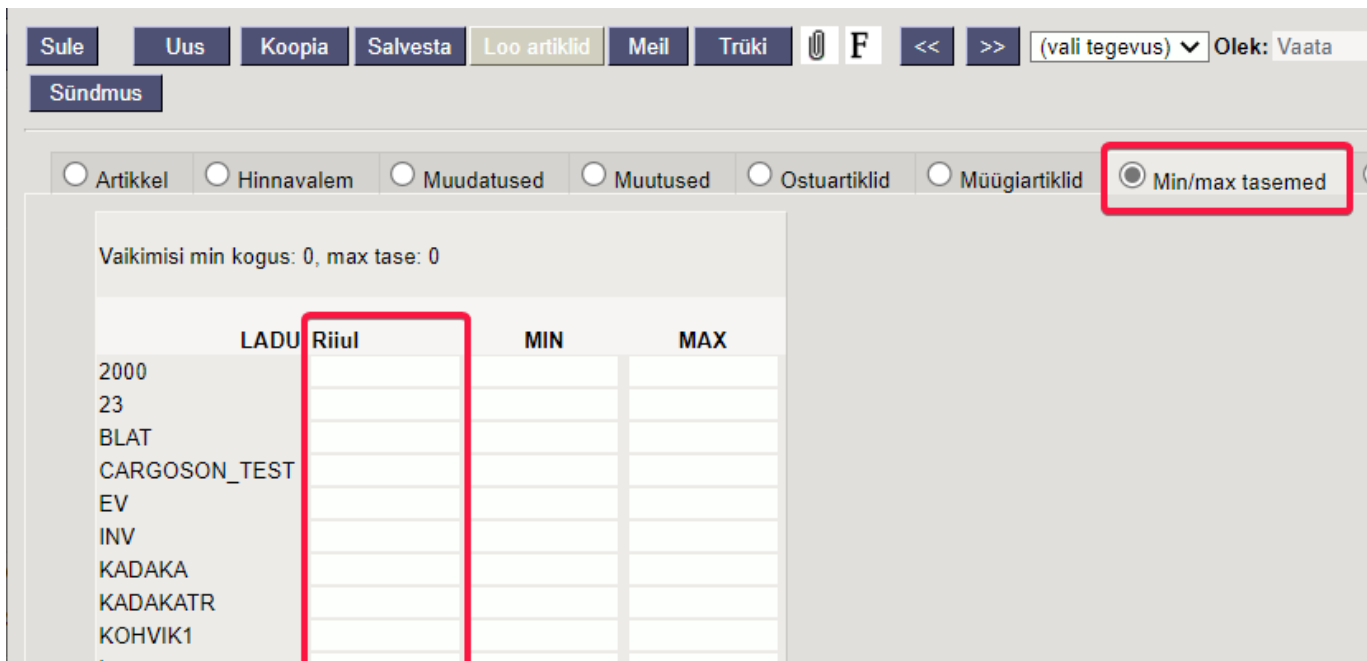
Sule Uus Koopia Salvesta Loo artiklid Meil Trüki F << >> (vali tegevus) Olek: Vaata

Sündmus

Artikkel Hinnavalem Muudatused Muutused Ostuartiklid Müügiartiklid Min/max tasemed

Vaikimisi min kogus: 0, max tase: 0

| LADU | Riiul | MIN | MAX |
|---|---|---|---|
| 2000 | | | |
| 23 | | | |
| BLAT | | | |
| CARGOSON_TEST | | | |
| EV | | | |
| INV | | | |
| KADAKA | | | |
| KADAKATR | | | |
| KOHVIK1 | | | |